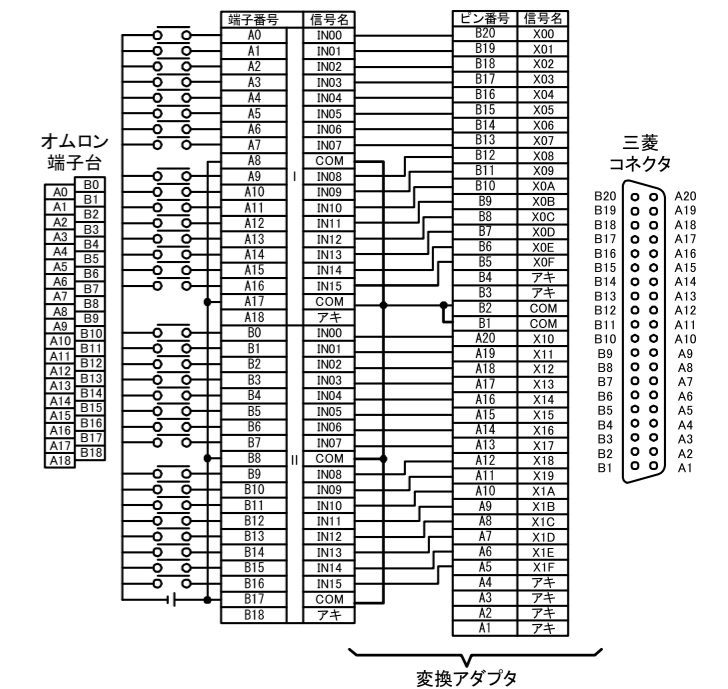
オムロン
端子台

| A0 | B0 |
|---|---|
| A1 | B1 |
| A2 | B2 |
| A3 | B3 |
| A4 | B4 |
| A5 | B5 |
| A6 | B6 |
| A7 | B7 |
| A8 | B8 |
| A9 | B9 |
| A10 | B10 |
| A11 | B11 |
| A12 | B12 |
| A13 | B13 |
| A14 | B14 |
| A15 | B15 |
| A16 | B16 |
| A17 | B17 |
| A18 | B18 |

| 端子番号 | 信号名 |
|---|---|
| A0 | IN00 |
| A1 | IN01 |
| A2 | IN02 |
| A3 | IN03 |
| A4 | IN04 |
| A5 | IN05 |
| A6 | IN06 |
| A7 | IN07 |
| A8 | COM |
| A9 | IN08 |
| A10 | IN09 |
| A11 | IN10 |
| A12 | IN11 |
| A13 | IN12 |
| A14 | IN13 |
| A15 | IN14 |
| A16 | IN15 |
| A17 | COM |
| A18 | アキ |
| B0 | IN00 |
| B1 | IN01 |
| B2 | IN02 |
| B3 | IN03 |
| B4 | IN04 |
| B5 | IN05 |
| B6 | IN06 |
| B7 | IN07 |
| B8 | COM |
| B9 | IN08 |
| B10 | IN09 |
| B11 | IN10 |
| B12 | IN11 |
| B13 | IN12 |
| B14 | IN13 |
| B15 | IN14 |
| B16 | IN15 |
| B17 | COM |
| B18 | アキ |

I

II

| ピン番号 | 信号名 |
|---|---|
| B20 | X00 |
| B19 | X01 |
| B18 | X02 |
| B17 | X03 |
| B16 | X04 |
| B15 | X05 |
| B14 | X06 |
| B13 | X07 |
| B12 | X08 |
| B11 | X09 |
| B10 | X0A |
| B9 | X0B |
| B8 | X0C |
| B7 | X0D |
| B6 | X0E |
| B5 | X0F |
| B4 | アキ |
| B3 | アキ |
| B2 | COM |
| B1 | COM |
| A20 | X10 |
| A19 | X11 |
| A18 | X12 |
| A17 | X13 |
| A16 | X14 |
| A15 | X15 |
| A14 | X16 |
| A13 | X17 |
| A12 | X18 |
| A11 | X19 |
| A10 | X1A |
| A9 | X1B |
| A8 | X1C |
| A7 | X1D |
| A6 | X1E |
| A5 | X1F |
| A4 | アキ |
| A3 | アキ |
| A2 | アキ |
| A1 | アキ |

三菱
コネクタ

B20 A20
B19 A19
B18 A18
B17 A17
B16 A16
B15 A15
B14 A14
B13 A13
B12 A12
B11 A11
B10 A10
B9 A9
B8 A8
B7 A7
B6 A6
B5 A5
B4 A4
B3 A3
B2 A2
B1 A1

変換アダプタ